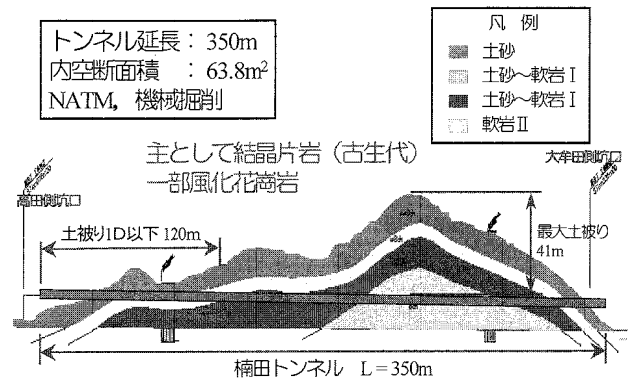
トンネル延長：350m
内空断面積　：63.8m$^2$
NATM，機械掘削

凡例
土砂
土砂～軟岩Ⅰ
土砂～軟岩Ⅰ
軟岩Ⅱ

主として結晶片岩（古生代）
一部風化花崗岩

高田側坑口
大牟田側坑口

土被り1D以下 120m

最大土被り
41m

楠田トンネル　L＝350m